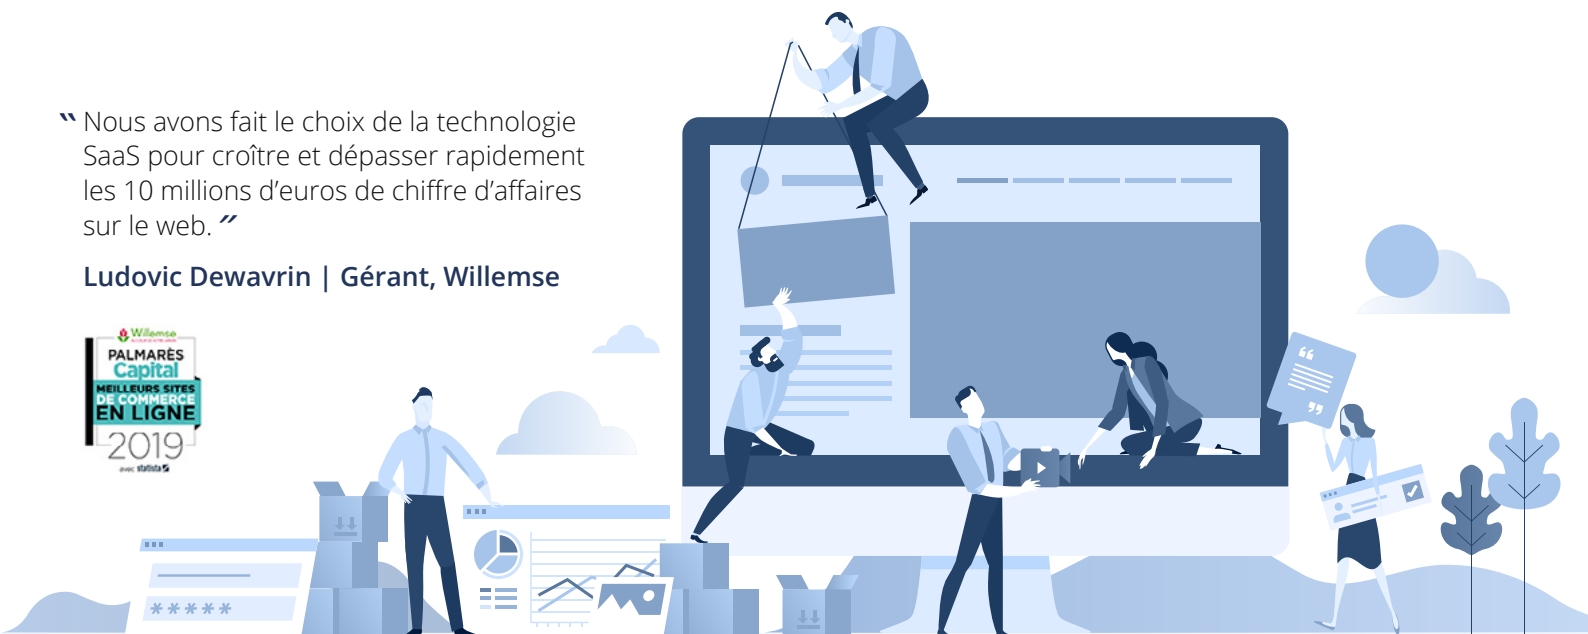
" Nous avons fait le choix de la technologie SaaS pour croître et dépasser rapidement les 10 millions d'euros de chiffre d'affaires sur le web. "

Ludovic Dewavrin | Gérant, Willemse

Willemse

PALMARÈS
Capital
MEILLEURS SITES DE COMMERCE EN LIGNE
2019
avec statista

*****